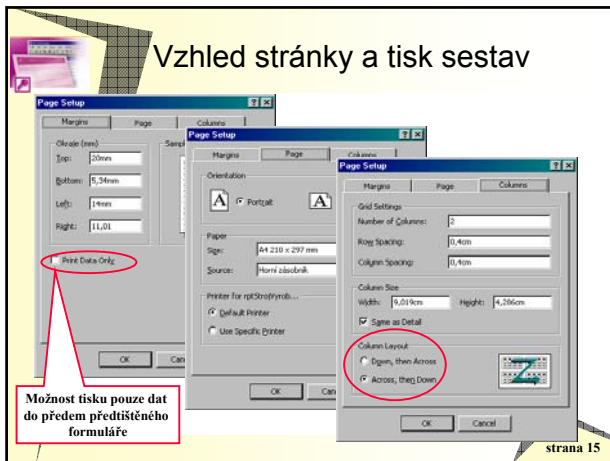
Vzhled stránky a tisk sestav

Page Setup
Margins | Page | Columns
Okraje (mm)
Top: 20mm
Bottom: 5,34mm
Left: 14mm
Right: 11,01
Sample
Print Data Only
OK | Cancel

Page Setup
Margins | Page | Columns
Orientation
Portrait
Paper
Size: A4 210 x 297 mm
Source: Horní zásobník
Printer for rptStrojVyrob...
Default Printer
Use Specific Printer
OK | Cancel

Page Setup
Margins | Page | Columns
Grid Settings
Number of Columns: 2
Row Spacing: 0,4cm
Column Spacing: 0,4cm
Column Size
Width: 9,019cm
Height: 4,286cm
Same as Detail
Column Layout
Down, then Across
Across, then Down
OK | Cancel

Možnost tisku pouze dat do předem předtištěného formuláře

strana 15